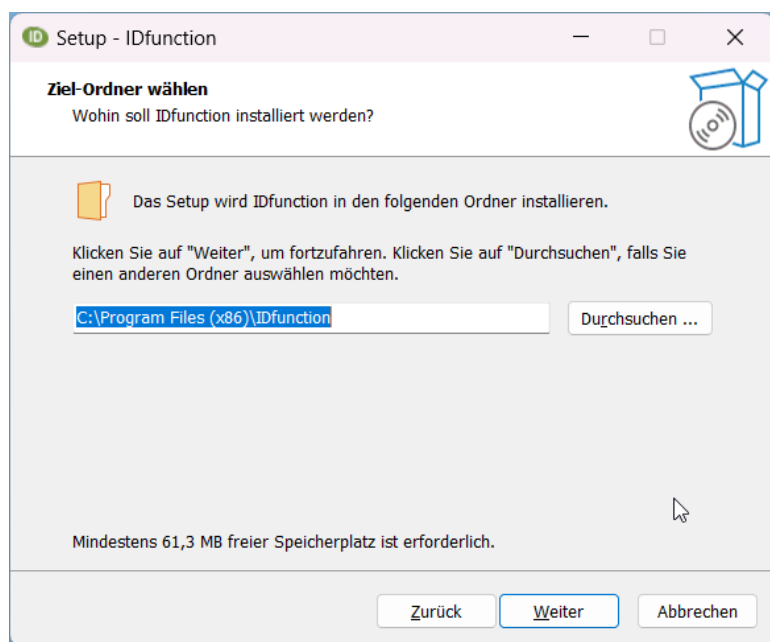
Setup - IDfunction

Ziel-Ordner wählen
Wohin soll IDfunction installiert werden?

Das Setup wird IDfunction in den folgenden Ordner installieren.

Klicken Sie auf "Weiter", um fortzufahren. Klicken Sie auf "Durchsuchen", falls Sie einen anderen Ordner auswählen möchten.

C:\Program Files (x86)\IDfunction

Durchsuchen ...

Mindestens 61,3 MB freier Speicherplatz ist erforderlich.

Zurück

Weiter

Abbrechen